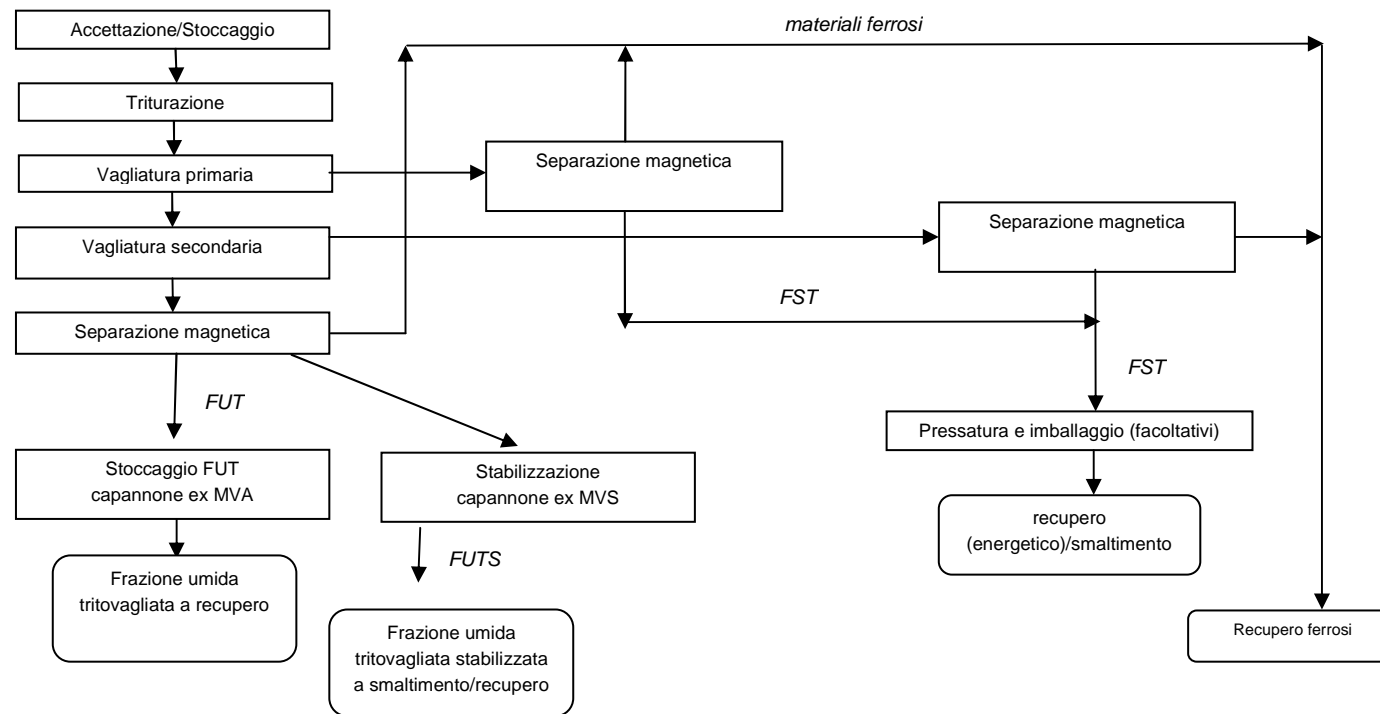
Accettazione/Stoccaggio

Triturazione

Vagliatura primaria

Vagliatura secondaria

Separazione magnetica

materiali ferrosi

Separazione magnetica

Separazione magnetica

FST

FST

FUT

Stoccaggio FUT capannone ex MVA

Stabilizzazione capannone ex MVS

Pressatura e imballaggio (facoltativi)

recupero (energetico)/smaltimento

Frazione umida tritovagliata a recupero

FUTS

Frazione umida tritovagliata stabilizzata a smaltimento/recupero

Recupero ferrosi